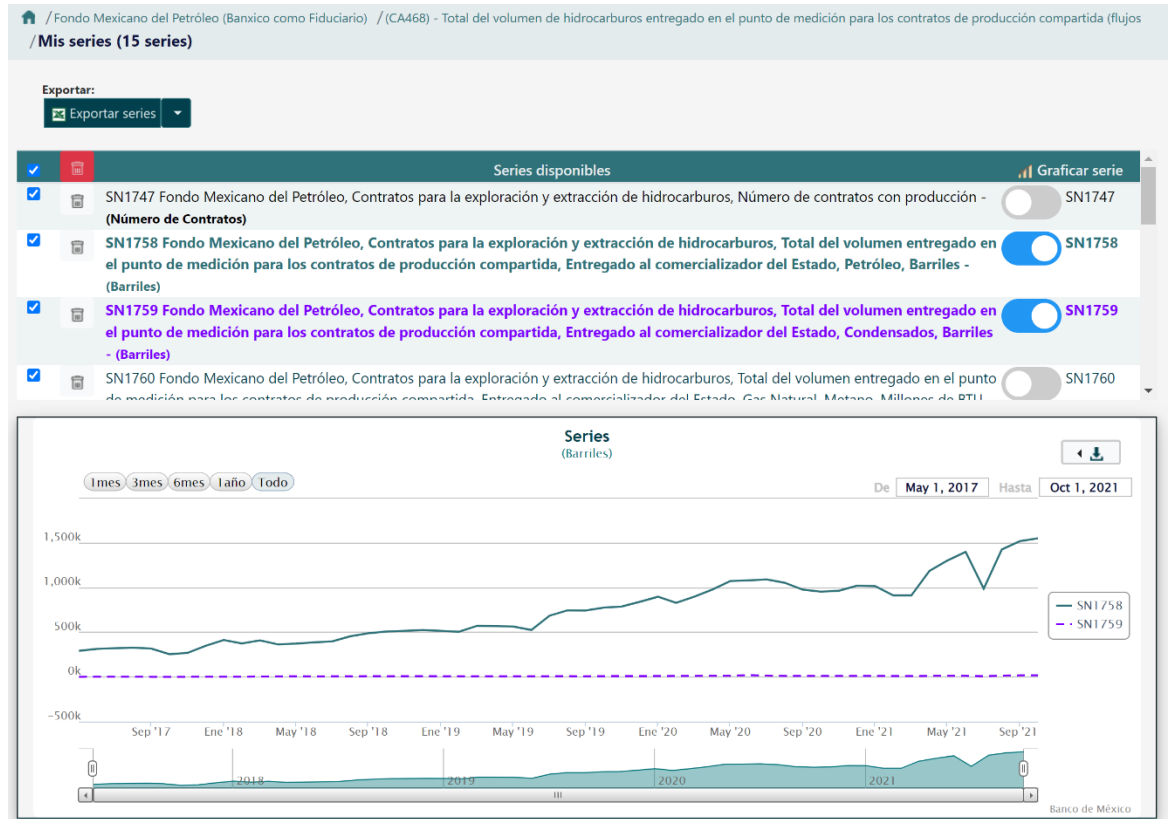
/ Fondo Mexicano del Petróleo (Banxico como Fiduciario) / (CA468) - Total del volumen de hidrocarburos entregado en el punto de medición para los contratos de producción compartida (flujos
/ Mis series (15 series)

Exportar:
Exportar series

Series disponibles
Graficar serie

SN1747 Fondo Mexicano del Petróleo, Contratos para la exploración y extracción de hidrocarburos, Número de contratos con producción - (Número de Contratos) SN1747

SN1758 Fondo Mexicano del Petróleo, Contratos para la exploración y extracción de hidrocarburos, Total del volumen entregado en el punto de medición para los contratos de producción compartida, Entregado al comercializador del Estado, Petróleo, Barriles - (Barriles) SN1758

SN1759 Fondo Mexicano del Petróleo, Contratos para la exploración y extracción de hidrocarburos, Total del volumen entregado en el punto de medición para los contratos de producción compartida, Entregado al comercializador del Estado, Condensados, Barriles - (Barriles) SN1759

SN1760 Fondo Mexicano del Petróleo, Contratos para la exploración y extracción de hidrocarburos, Total del volumen entregado en el punto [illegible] SN1760

Series
(Barriles)

1mes 3mes 6mes 1año Todo

De May 1, 2017 Hasta Oct 1, 2021

1,500k
1,000k
500k
0k
-500k

Sep '17 Ene '18 May '18 Sep '18 Ene '19 May '19 Sep '19 Ene '20 May '20 Sep '20 Ene '21 May '21 Sep '21

SN1758
SN1759

2018 2019 2020 2021

Banco de México